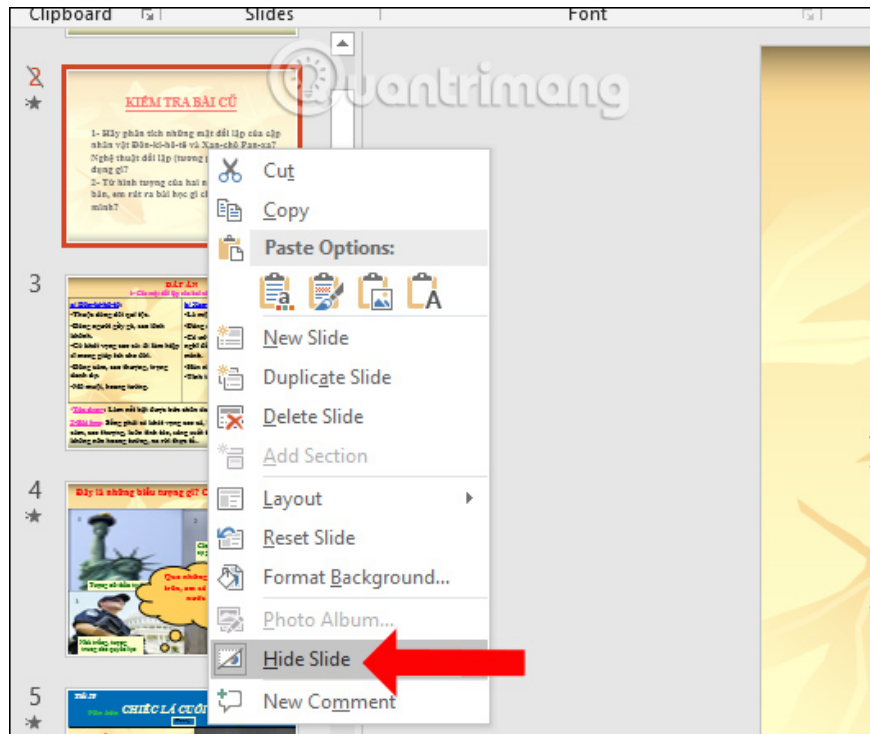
Clipboard Slides Font

Quantrimang

2

KIỂM TRA BÀI CŨ

1- Hãy phân tích những mặt đối lập của cặp nhân vật Đôn-ki-hô-tê và Xan-chô Pan-xa? Nghệ thuật đối lập (tương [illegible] dụng gì?
2- Từ hình tượng của hai n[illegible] bản, em rút ra bài học gì ch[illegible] mình?

3

ĐÁP ÁN

4

Đây là những biểu tượng gì? C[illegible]

5

CHIẾC LÁ CUỐI

Cut
Copy
Paste Options:
New Slide
Duplicate Slide
Delete Slide
Add Section
Layout
Reset Slide
Format Background...
Photo Album...
Hide Slide
New Comment